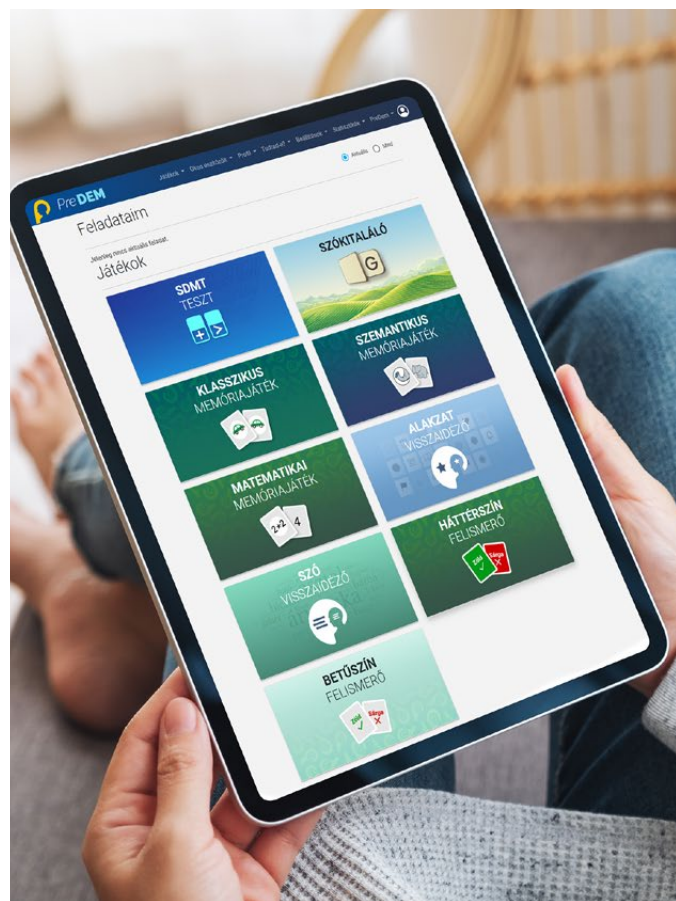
PreDEM

Játékok ▾ Orvos kérdőívek ▾ Profil ▾ Tesztek ▾ Beállítások ▾ Statisztikák ▾ PreDem ▾

Aktuális Mind

Feladataim

Jelenleg nincs aktuális feladat.

Játékok

SZÓKITALÁLÓ

G

SDMT
TESZT

+ >

SZEMANTIKUS
MEMÓRIAJÁTÉK

KLASSZIKUS
MEMÓRIAJÁTÉK

ALAKZAT
VISSZAIDÉZŐ

MATEMATIKAI
MEMÓRIAJÁTÉK

2+2 4

HÁTTÉRSZÍN
FELISMERŐ

Zöld Sárga

SZÓ
VISSZAIDÉZŐ

BETŰSZÍN
FELISMERŐ

Zöld Sárga